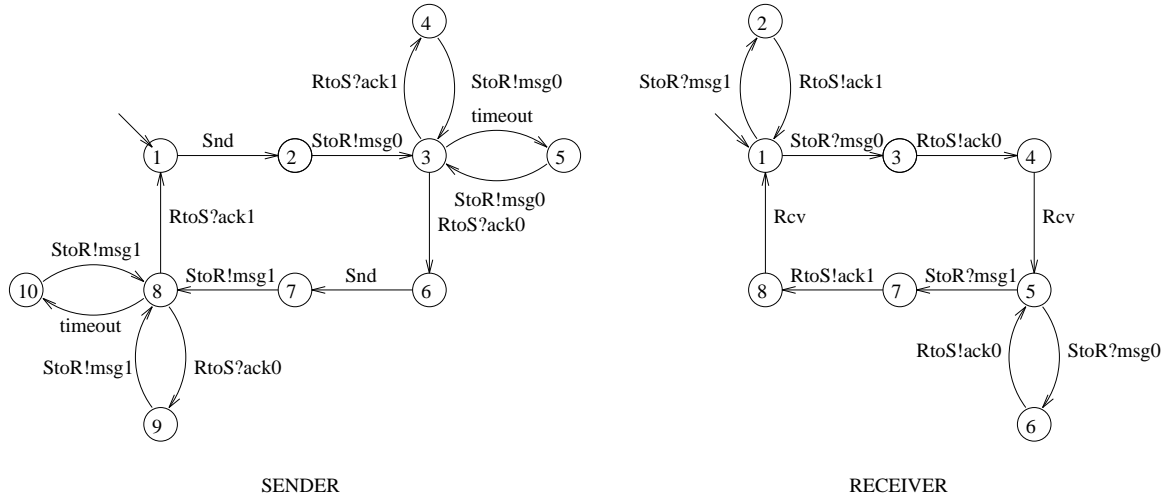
4

RtoS?ack1

StoR!msg0

timeout

1

Snd

2

StoR!msg0

3

5

StoR!msg0

RtoS?ack1

RtoS?ack0

StoR!msg1

10

8

StoR!msg1

7

Snd

6

timeout

StoR!msg1

RtoS?ack0

9

SENDER

2

StoR?msg1

RtoS!ack1

1

StoR?msg0

3

RtoS!ack0

4

Rcv

Rcv

8

RtoS!ack1

7

StoR?msg1

5

RtoS!ack0

StoR?msg0

6

RECEIVER